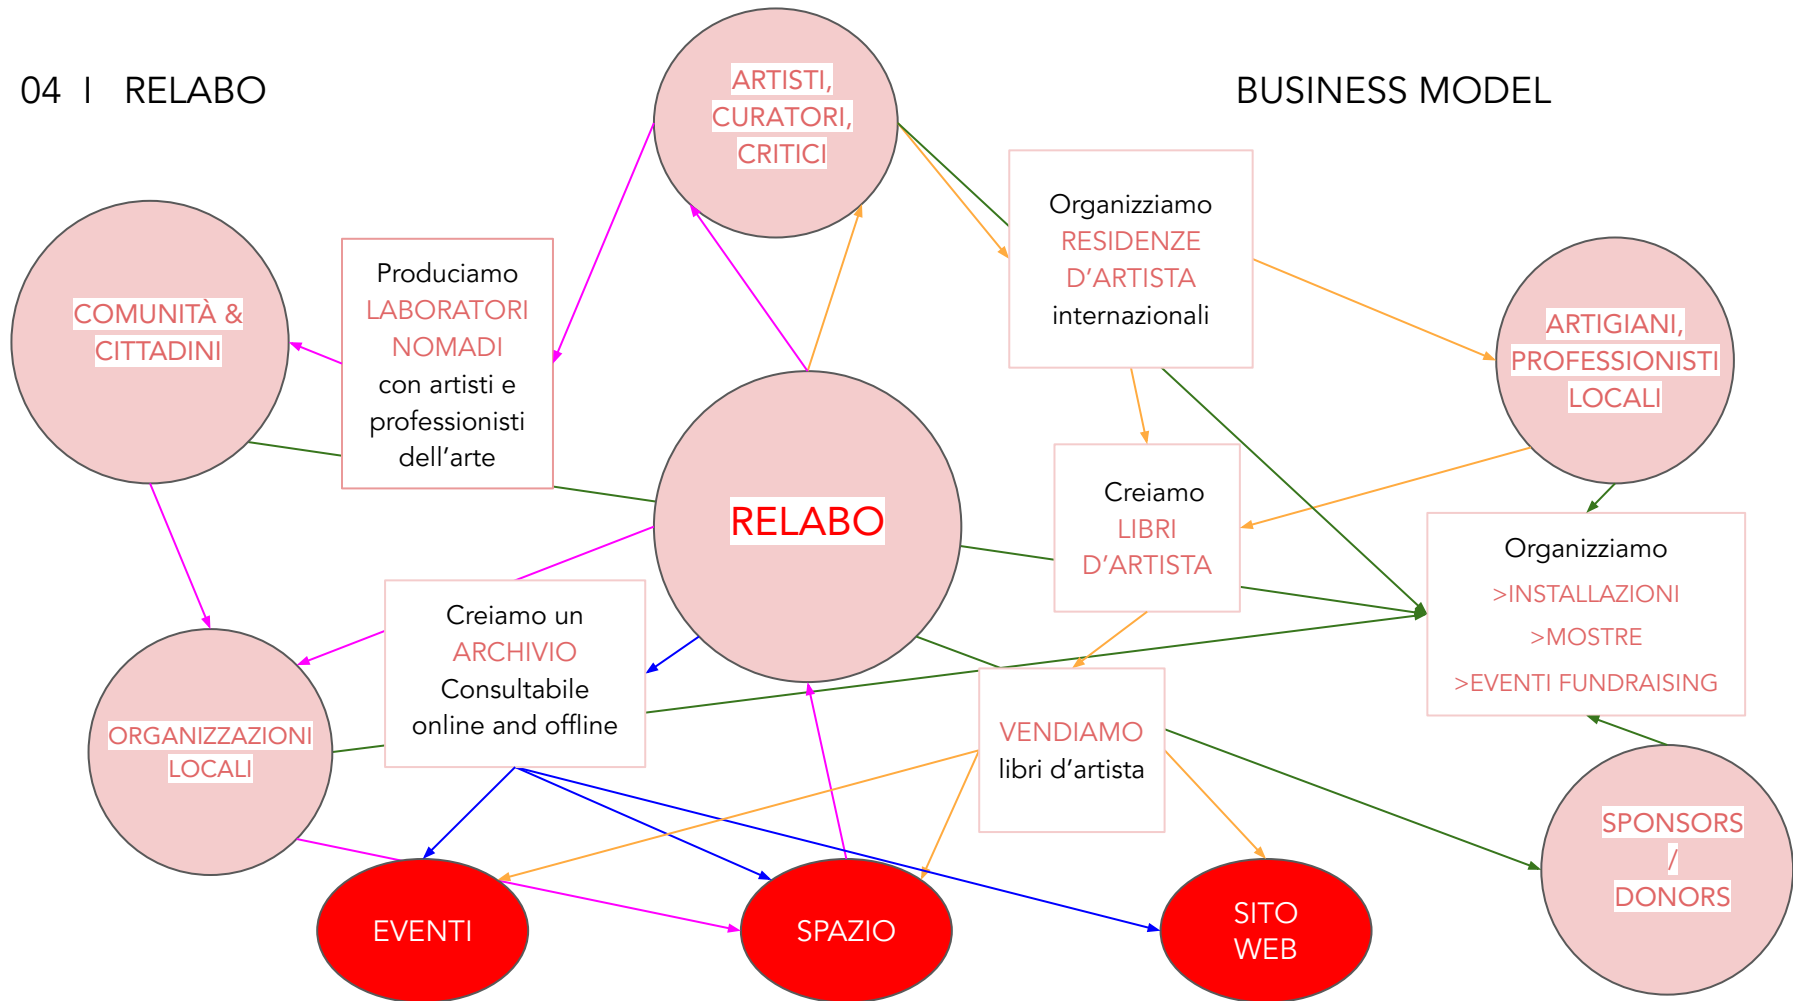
04 I RELABO

BUSINESS MODEL

ARTISTI, CURATORI, CRITICI

COMUNITÀ & CITTADINI

Produciamo LABORATORI NOMADI con artisti e professionisti dell'arte

Organizziamo RESIDENZE D'ARTISTA internazionali

ARTIGIANI, PROFESSIONISTI LOCALI

RELABO

Creiamo LIBRI D'ARTISTA

Organizziamo
>INSTALLAZIONI
>MOSTRE
>EVENTI FUNDRAISING

Creiamo un ARCHIVIO Consultabile online and offline

ORGANIZZAZIONI LOCALI

VENDIAMO libri d'artista

SPONSORS / DONORS

EVENTI

SPAZIO

SITO WEB